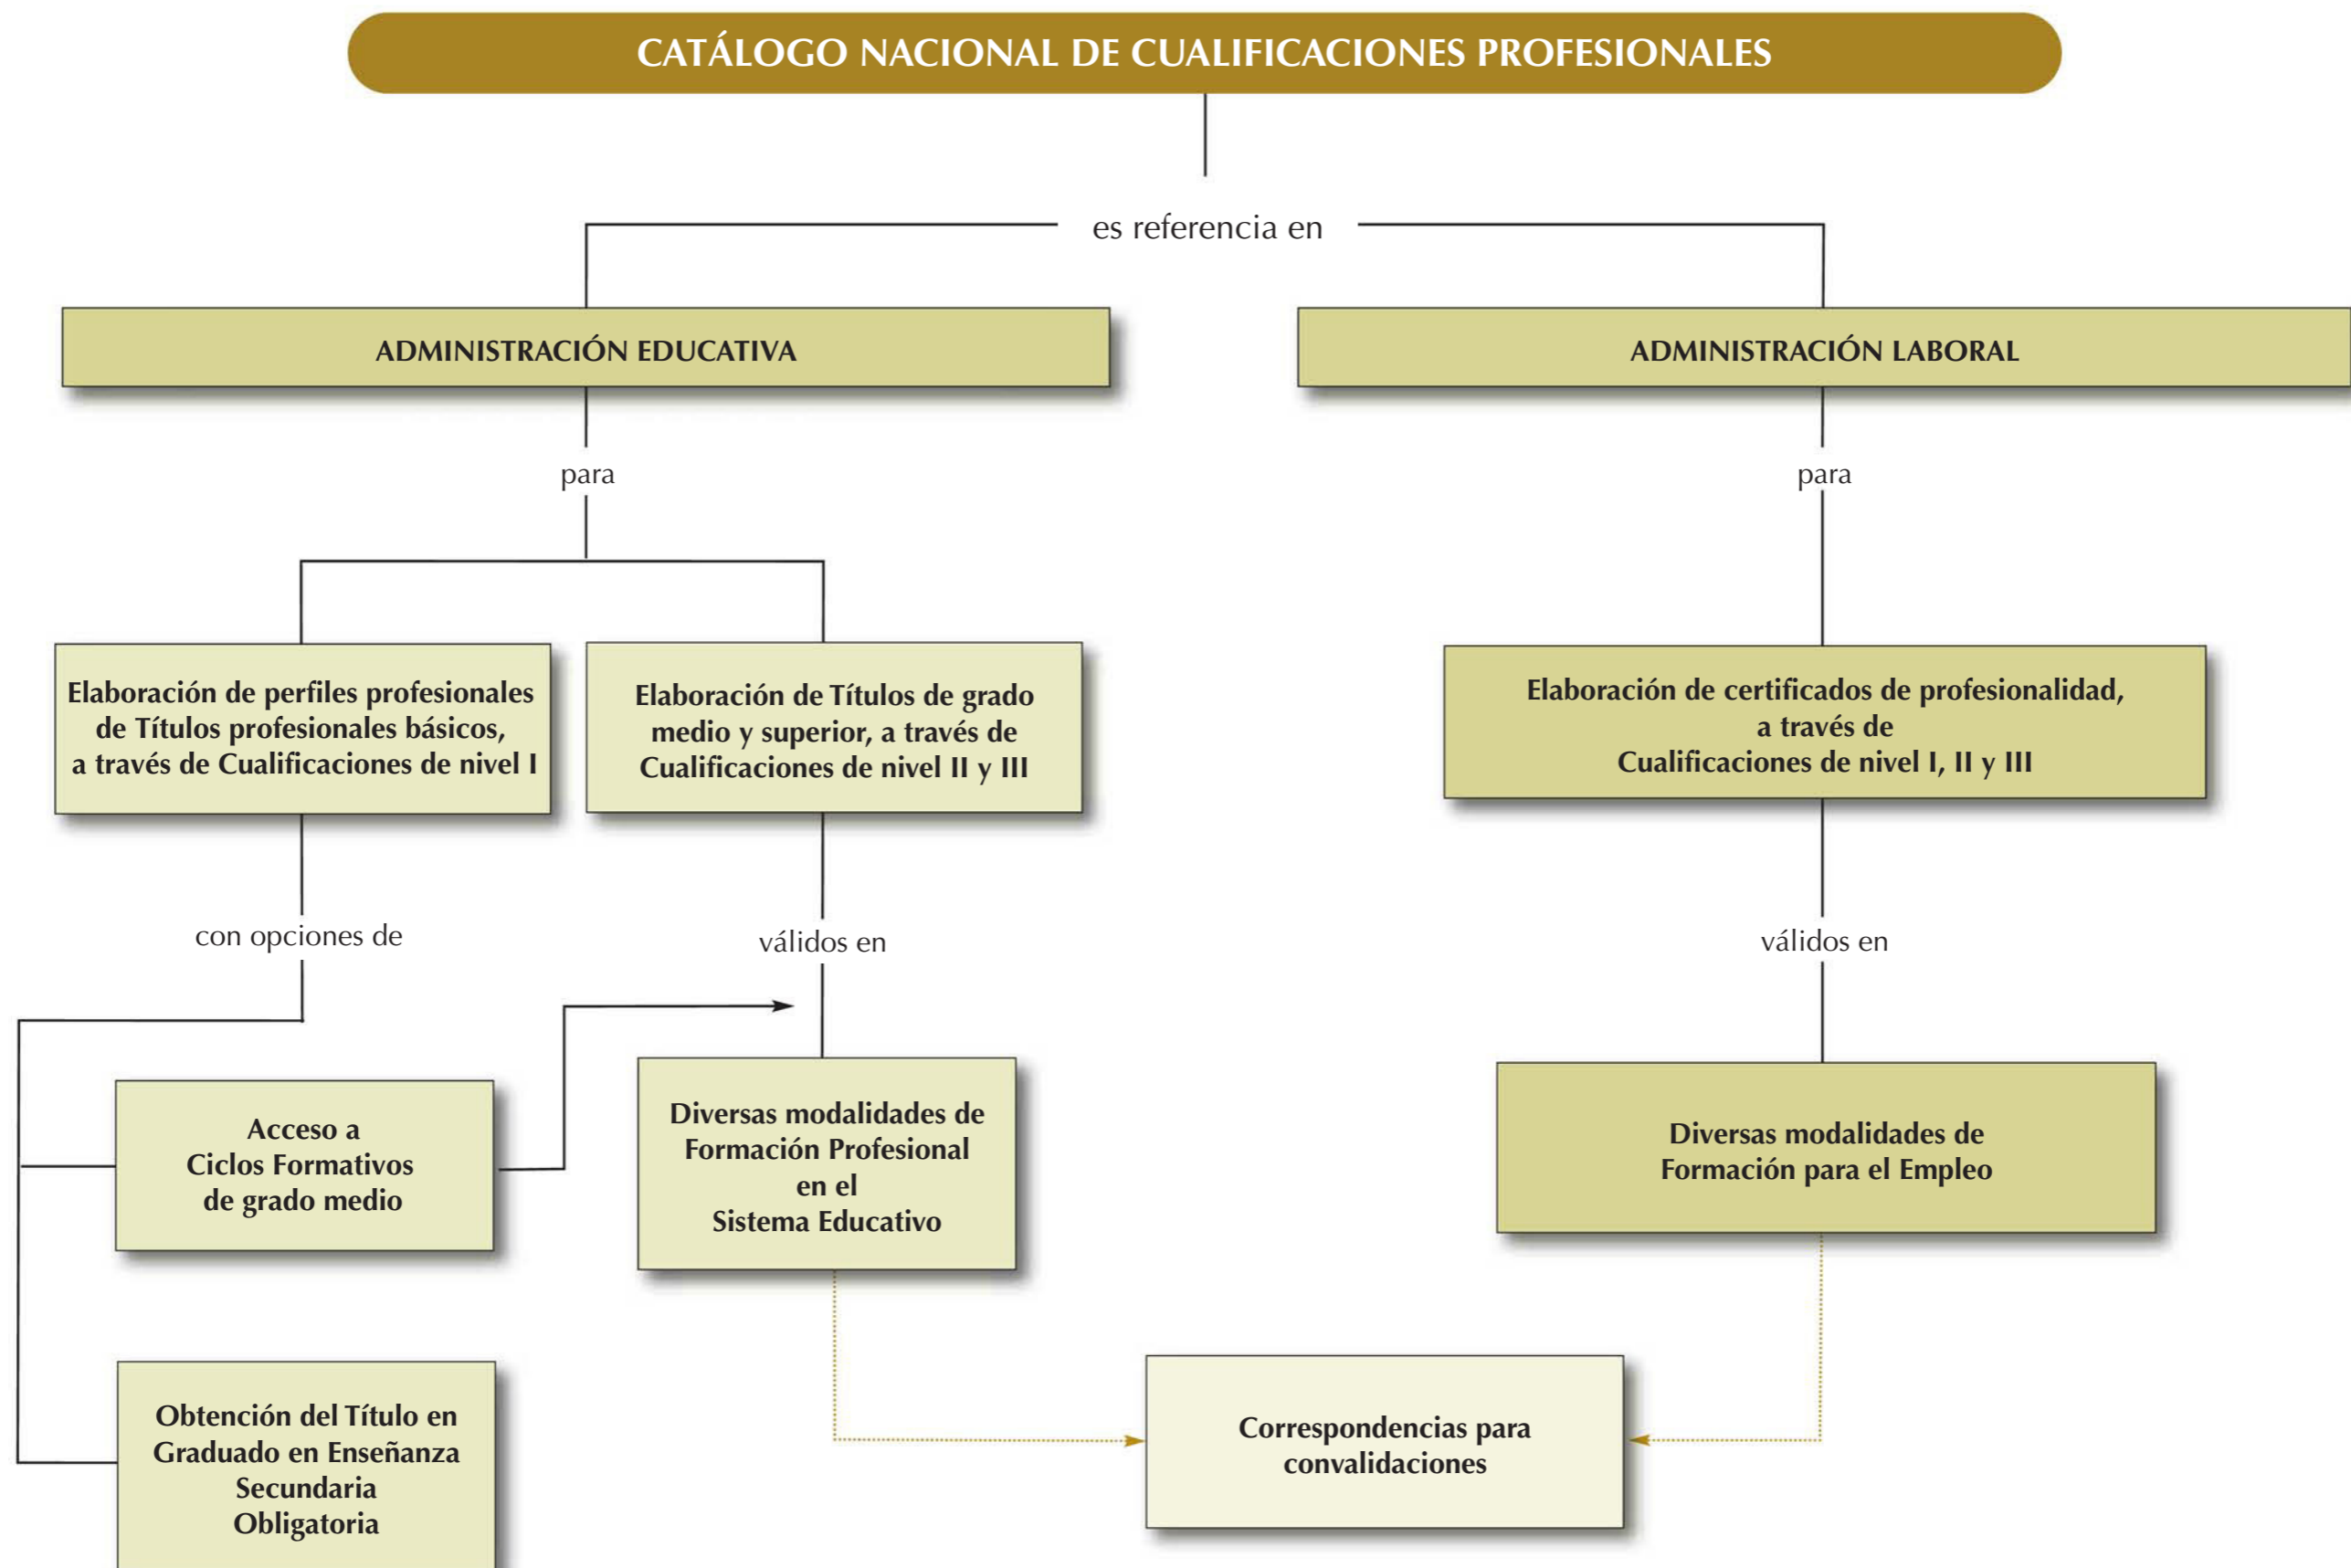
CATÁLOGO NACIONAL DE CUALIFICACIONES PROFESIONALES

es referencia en

ADMINISTRACIÓN EDUCATIVA

ADMINISTRACIÓN LABORAL

para

para

Elaboración de perfiles profesionales de Títulos profesionales básicos, a través de Cualificaciones de nivel I

Elaboración de Títulos de grado medio y superior, a través de Cualificaciones de nivel II y III

Elaboración de certificados de profesionalidad, a través de Cualificaciones de nivel I, II y III

con opciones de

válidos en

válidos en

Acceso a Ciclos Formativos de grado medio

Diversas modalidades de Formación Profesional en el Sistema Educativo

Diversas modalidades de Formación para el Empleo

Obtención del Título en Graduado en Enseñanza Secundaria Obligatoria

Correspondencias para convalidaciones